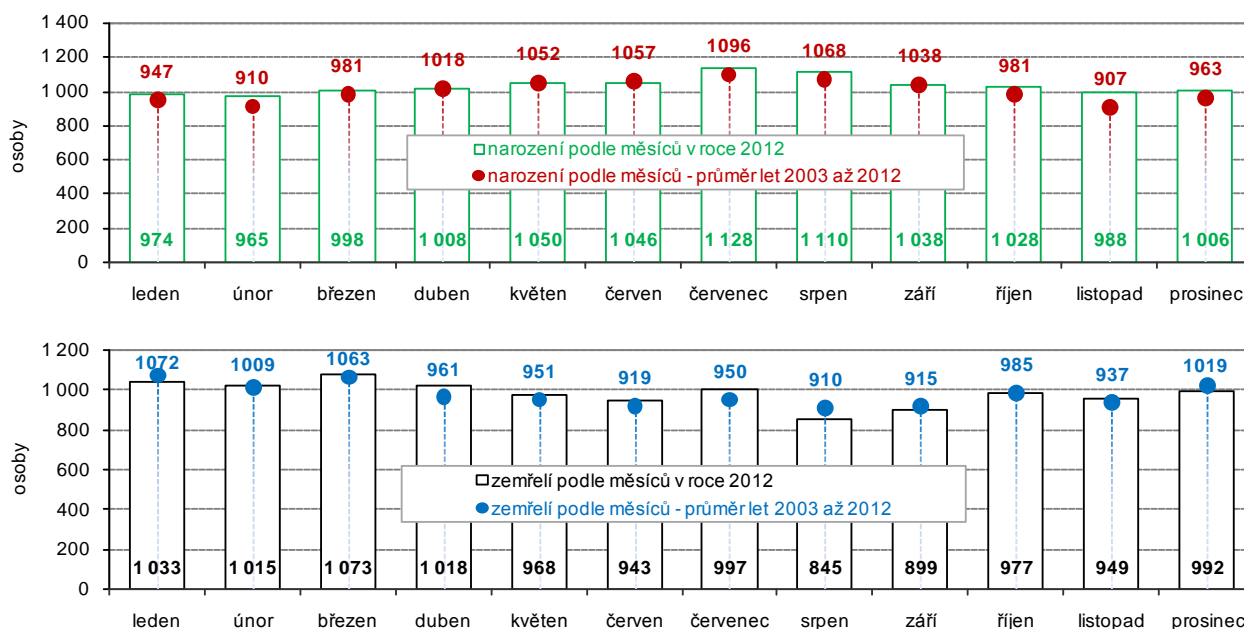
1 400
1 200
1 000
800
600
400
200
0

osoby

947 910 981 1018 1052 1057 1096 1068 1038 981 907 963

narození podle měsíců v roce 2012
narození podle měsíců - průměr let 2003 až 2012

974 965 998 1 008 1 050 1 046 1 128 1 110 1 038 1 028 988 1 006

leden únor březen duben květen červen červenec srpen září říjen listopad prosinec

1 200
1 000
800
600
400
200
0

osoby

1072 1009 1063 961 951 919 950 910 915 985 937 1019

zemřelí podle měsíců v roce 2012
zemřelí podle měsíců - průměr let 2003 až 2012

1 033 1 015 1 073 1 018 968 943 997 845 899 977 949 992

leden únor březen duben květen červen červenec srpen září říjen listopad prosinec